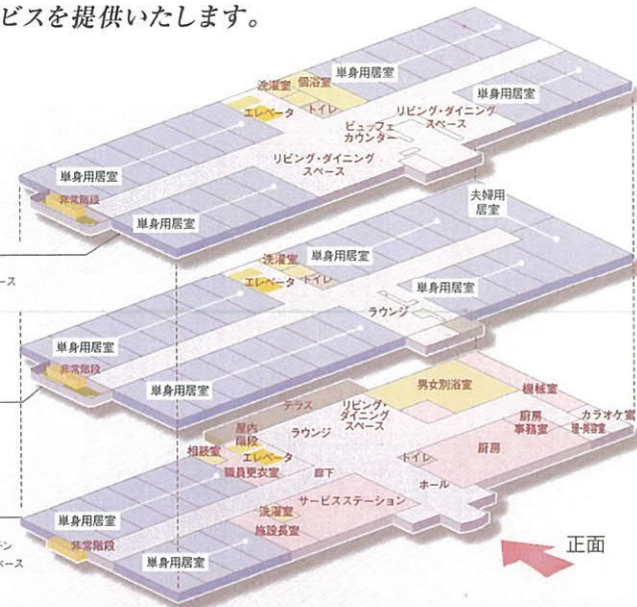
ビスを提供いたします。

単身用居室
洗濯室
個浴室
単身用居室
エレベータ
トイレ
リビング・ダイニングスペース
ビュッフェカウンター
リビング・ダイニングスペース
単身用居室
非常階段
単身用居室
夫婦用居室
ース
洗濯室
単身用居室
エレベータ
トイレ
単身用居室
ラウンジ
単身用居室
非常階段
単身用居室
男女別浴室
機械室
テラス
リビング・ダイニングスペース
厨房事務室
カラオケ室
理・美容室
屋内階段
ラウンジ
相談室
エレベータ
トイレ
厨房
職員更衣室
廊下
ホール
サービスステーション
洗濯室
単身用居室
施設長室
非常階段
ン
ペース
単身用居室
正面